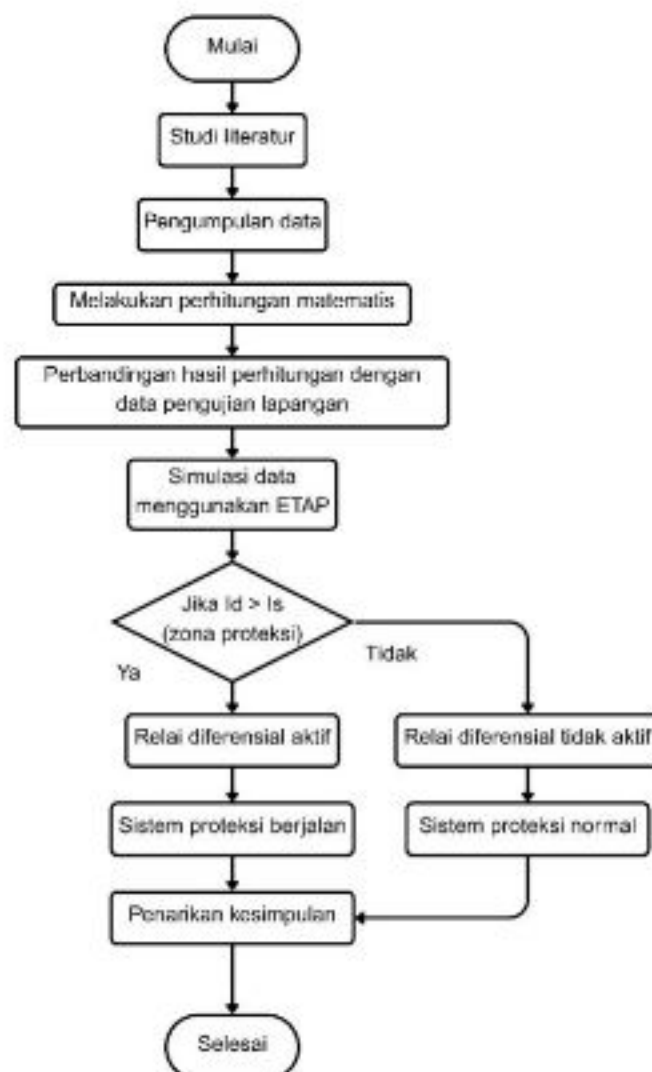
Mulai

Studi literatur

Pengumpulan data

Melakukan perhitungan matematis

Perbandingan hasil perhitungan dengan data pengujian lapangan

Simulasi data menggunakan ETAP

Jika Id > Is (zona proteksi)

Ya

Tidak

Relai diferensial aktif

Relai diferensial tidak aktif

Sistem proteksi berjalan

Sistem proteksi normal

Penarikan kesimpulan

Selesai